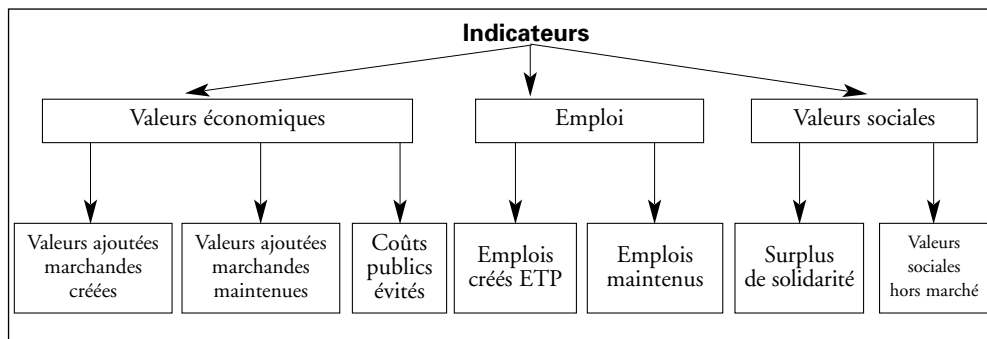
Indicateurs

Valeurs économiques

Emploi

Valeurs sociales

Valeurs ajoutées marchandes créées

Valeurs ajoutées marchandes maintenues

Coûts publics évités

Emplois créés ETP

Emplois maintenus

Surplus de solidarité

Valeurs sociales hors marché